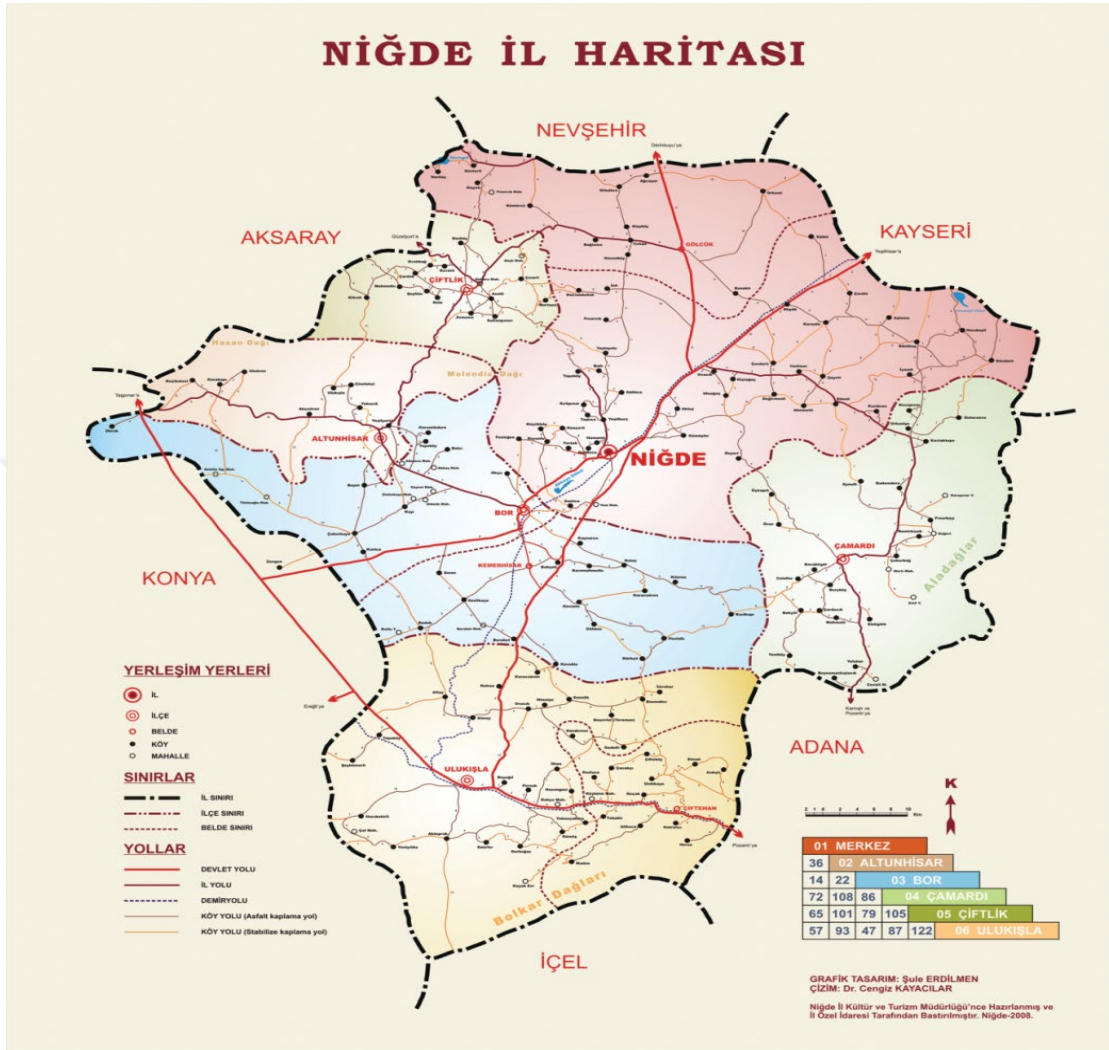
NİĞDE İL HARİTASI

NEVŞEHİR

AKSARAY

KAYSERİ

GÖLCÜK

ÇİFTLİK

Hasan Dağı

Melendiz Dağı

ALTUNHİSAR

NİĞDE

BOR

KEMERHİSAR

ÇAMARDI

Aladağlar

KONYA

ADANA

ULUKIŞLA

ÇİFTEHAN

Bolkar Dağları

İÇEL

YERLEŞİM YERLERİ

İL

İLÇE

BELDE

KÖY

MAHALLE

SINIRLAR

İL SINIRI

İLÇE SINIRI

BELDE SINIRI

YOLLAR

DEVLET YOLU

İL YOLU

DEMİRYOLU

KÖY YOLU (Asfalt kaplama yol)

KÖY YOLU (Stabilize kaplama yol)

K

| 01 MERKEZ | | | | | |
|---|---|---|---|---|---|
| 36 | 02 ALTUNHİSAR | | | | |
| 14 | 22 | 03 BOR | | | |
| 72 | 108 | 86 | 04 ÇAMARDI | | |
| 65 | 101 | 79 | 105 | 05 ÇİFTLİK | |
| 57 | 93 | 47 | 87 | 122 | 06 ULUKIŞLA |

GRAFİK TASARIM: Şule ERDİLMEN
ÇİZİM: Dr. Cengiz KAYACILAR

Niğde İl Kültür ve Turizm Müdürlüğü'nce Hazırlanmış ve İl Özel İdaresi Tarafından Bastırılmıştır. Niğde-2008.